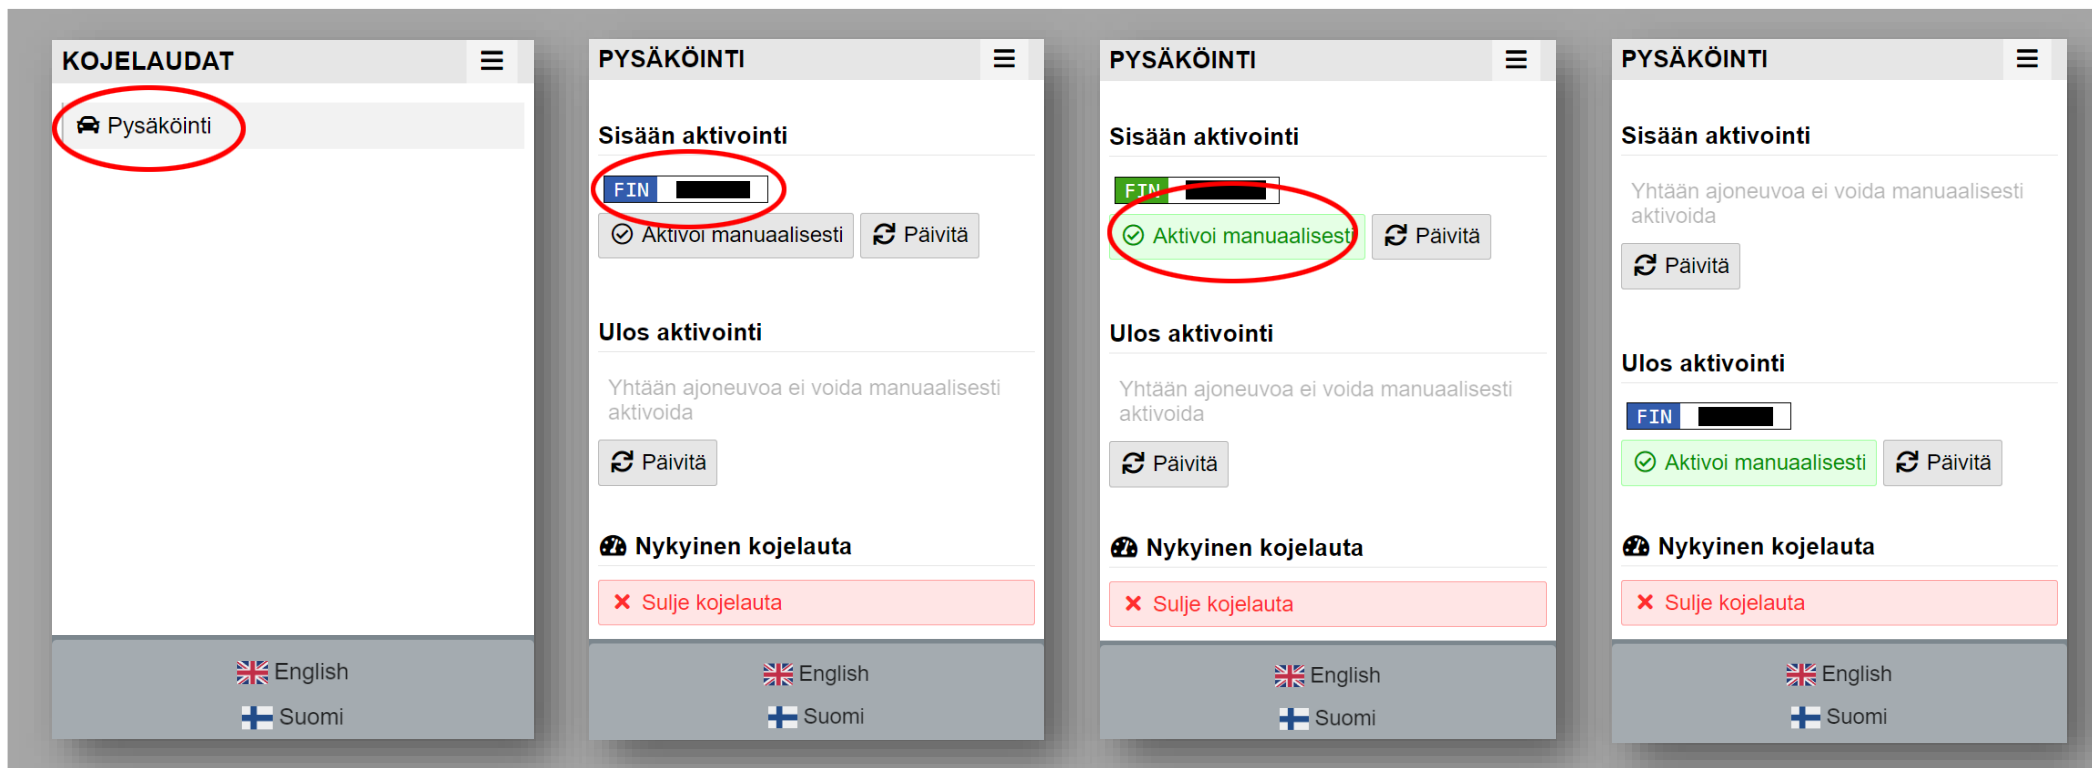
KOJELAUDAT

Pysäköinti

English
Suomi

PYSÄKÖINTI

Sisään aktivointi

FIN

Aktivoi manuaalisesti
Päivitä

Ulos aktivointi

Yhtään ajoneuvoa ei voida manuaalisesti aktivoida

Päivitä

Nykyinen kojelauta

Sulje kojelauta

English
Suomi

PYSÄKÖINTI

Sisään aktivointi

FIN

Aktivoi manuaalisesti
Päivitä

Ulos aktivointi

Yhtään ajoneuvoa ei voida manuaalisesti aktivoida

Päivitä

Nykyinen kojelauta

Sulje kojelauta

English
Suomi

PYSÄKÖINTI

Sisään aktivointi

Yhtään ajoneuvoa ei voida manuaalisesti aktivoida

Päivitä

Ulos aktivointi

FIN

Aktivoi manuaalisesti
Päivitä

Nykyinen kojelauta

Sulje kojelauta

English
Suomi